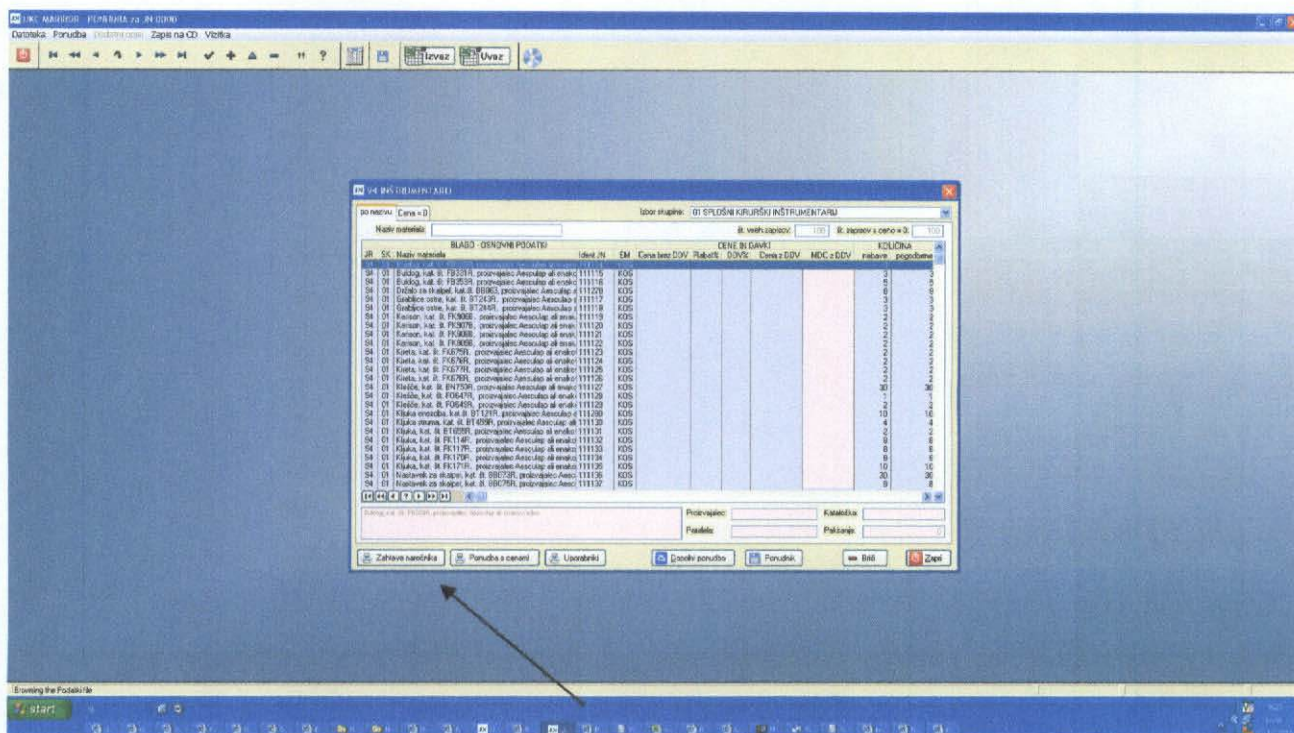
UKC MARIBOR - PONUDBA za JN 0000

Datoteka Ponudba Podatki ocen Zapis na CD Vizitka

Izvoz Uvoz

04 INŠTRUMENTARIJ

po nazivu Cena = 0

Izbor skupine: 01 SPLOŠNI KIRURŠKI INŠTRUMENTARIJ

Naziv materiala

št. vseh zapisov: 100 št. zapisov s ceno = 0: 100

| JR | SK | BLAGO - OSNOVNI PODATKI Naziv materiala | Ident. JN | EM | CENE BI DAVKI Cena brez DDV | Rabat% | DDV% | Cena z DDV | MDC z DDV | KOLIČINA nabave | pogodbene |
|---|---|---|---|---|---|---|---|---|---|---|---|
| 04 | 01 | Buldog, kat. št. FB331R, proizvajalec Aesculap ali enako | 111115 | KOS | | | | | | 3 | 3 |
| 04 | 01 | Buldog, kat. št. FB353R, proizvajalec Aesculap ali enako | 111116 | KOS | | | | | | 6 | 6 |
| 04 | 01 | Držalo za skalpel, kat.št. BB083, proizvajalec Aesculap a | 111120 | KOS | | | | | | 3 | 3 |
| 04 | 01 | Grablice ostre, kat. št. BT243R, proizvajalec Aesculap a | 111117 | KOS | | | | | | 3 | 3 |
| 04 | 01 | Grablice ostre, kat. št. BT244R, proizvajalec Aesculap a | 111118 | KOS | | | | | | 2 | 2 |
| 04 | 01 | Kanson, kat. št. FK906B, proizvajalec Aesculap ali enak | 111119 | KOS | | | | | | 2 | 2 |
| 04 | 01 | Kanson, kat. št. FK907B, proizvajalec Aesculap ali enak | 111120 | KOS | | | | | | 2 | 2 |
| 04 | 01 | Kanson, kat. št. FK908B, proizvajalec Aesculap ali enak | 111121 | KOS | | | | | | 2 | 2 |
| 04 | 01 | Kanson, kat. št. FK909B, proizvajalec Aesculap ali enak | 111122 | KOS | | | | | | 2 | 2 |
| 04 | 01 | Kleta, kat. št. FK675R, proizvajalec Aesculap ali enako | 111123 | KOS | | | | | | 2 | 2 |
| 04 | 01 | Kleta, kat. št. FK676R, proizvajalec Aesculap ali enako | 111124 | KOS | | | | | | 2 | 2 |
| 04 | 01 | Kleta, kat. št. FK677R, proizvajalec Aesculap ali enako | 111125 | KOS | | | | | | 2 | 2 |
| 04 | 01 | Kleta, kat. št. FK678R, proizvajalec Aesculap ali enako | 111126 | KOS | | | | | | 2 | 2 |
| 04 | 01 | Klešče, kat. št. BN755R, proizvajalec Aesculap ali enako | 111127 | KOS | | | | | | 30 | 30 |
| 04 | 01 | Klešče, kat. št. FO647R, proizvajalec Aesculap ali enako | 111128 | KOS | | | | | | 1 | 1 |
| 04 | 01 | Klešče, kat. št. FO649R, proizvajalec Aesculap ali enako | 111129 | KOS | | | | | | 2 | 2 |
| 04 | 01 | Kljuka enozoba, kat. št. BT121R, proizvajalec Aesculap a | 111130 | KOS | | | | | | 10 | 10 |
| 04 | 01 | Kljuka otroma, kat. št. BT489R, proizvajalec Aesculap ali | 111130 | KOS | | | | | | 4 | 4 |
| 04 | 01 | Kljuka, kat. št. BT020R, proizvajalec Aesculap ali enako | 111131 | KOS | | | | | | 2 | 2 |
| 04 | 01 | Kljuka, kat. št. FK114R, proizvajalec Aesculap ali enako | 111132 | KOS | | | | | | 8 | 8 |
| 04 | 01 | Kljuka, kat. št. FK117R, proizvajalec Aesculap ali enako | 111133 | KOS | | | | | | 8 | 8 |
| 04 | 01 | Kljuka, kat. št. FK170R, proizvajalec Aesculap ali enako | 111134 | KOS | | | | | | 6 | 6 |
| 04 | 01 | Kljuka, kat. št. FK171R, proizvajalec Aesculap ali enako | 111135 | KOS | | | | | | 10 | 10 |
| 04 | 01 | Nastavek za skalpel, kat. št. BBC73R, proizvajalec Aesc | 111136 | KOS | | | | | | 20 | 20 |
| 04 | 01 | Nastavek za skalpel, kat. št. BBC75R, proizvajalec Aesc | 111137 | KOS | | | | | | 8 | 8 |

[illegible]

Proizvajalec: Kataloška:
Paralele: Pakiranje:

Zahteve naročnika | Ponudba s cenami | Uporabniki | Dosolni ponudbo | Ponudnik | Briši | Zapri

Browsing the Podatki file

start